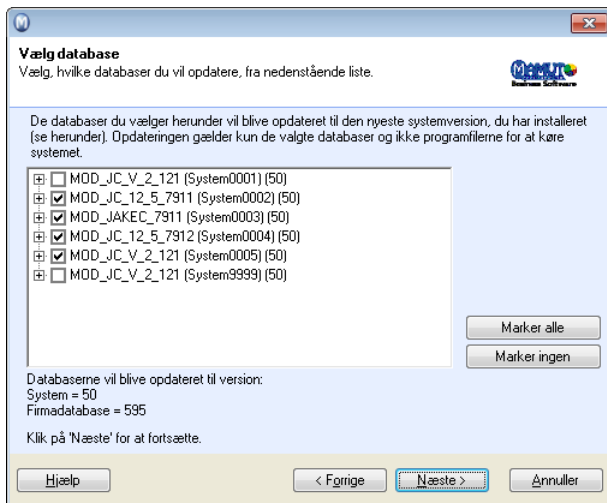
Vælg database
Vælg, hvilke databaser du vil opdatere, fra nedenstående liste.

MAMUT Business Software

De databaser du vælger herunder vil blive opdateret til den nyeste systemversion, du har installeret (se herunder). Opdateringen gælder kun de valgte databaser og ikke programfilerne for at køre systemet.

MOD_JC_V_2_121 (System0001) (50)
MOD_JC_12_5_7911 (System0002) (50)
MOD_JAKEC_7911 (System0003) (50)
MOD_JC_12_5_7912 (System0004) (50)
MOD_JC_V_2_121 (System0005) (50)
MOD_JC_V_2_121 (System9999) (50)

Marker alle
Marker ingen

Databaserne vil blive opdateret til version:
System = 50
Firmadatabase = 595

Klik på 'Næste' for at fortsætte.

Hjælp
< Forrige
Næste >
Annuller